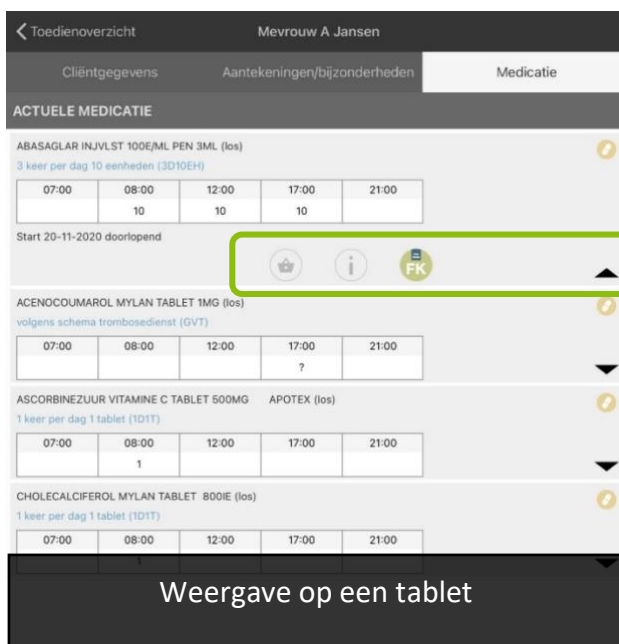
Toedienoverzicht | Mevrouw A Jansen

Cliëntgegevens | Aantekeningen/bijzonderheden | Medicatie

ACTUELE MEDICATIE

ABASAGLAR INJVLST 100E/ML PEN 3ML (los)
3 keer per dag 10 eenheden (3D10EH)

| 07:00 | 08:00 | 12:00 | 17:00 | 21:00 |
|---|---|---|---|---|
| | 10 | 10 | 10 | |

Start 20-11-2020 doorlopend

FK

ACENOCOUMAROL MYLAN TABLET 1MG (los)
volgens schema trombosedienst (GVT)

| 07:00 | 08:00 | 12:00 | 17:00 | 21:00 |
|---|---|---|---|---|
| | | | ? | |

ASCORBINEZUUR VITAMINE C TABLET 500MG APOTEX (los)
1 keer per dag 1 tablet (1D1T)

| 07:00 | 08:00 | 12:00 | 17:00 | 21:00 |
|---|---|---|---|---|
| | 1 | | | |

CHOLECALCIFEROL MYLAN TABLET 800IE (los)
1 keer per dag 1 tablet (1D1T)

| 07:00 | 08:00 | 12:00 | 17:00 | 21:00 |
|---|---|---|---|---|

Weergave op een tablet